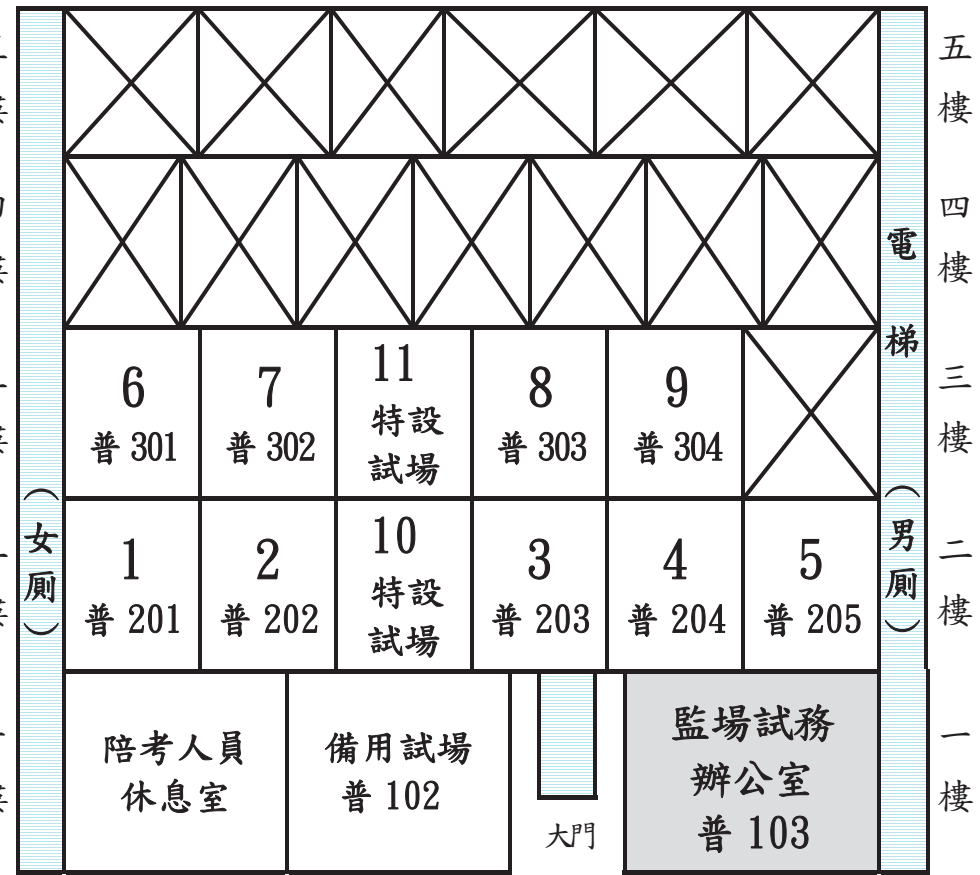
| 6 普 301 | 7 普 302 | 11 特設試場 | 8 普 303 | 9 普 304 | |
|---|---|---|---|---|---|
| 1 普 201 | 2 普 202 | 10 特設試場 | 3 普 203 | 4 普 204 | 5 普 205 |

（女廁）

電梯

（男廁）

陪考人員休息室

備用試場 普 102

大門

監場試務辦公室 普 103

五樓

四樓

三樓

二樓

一樓